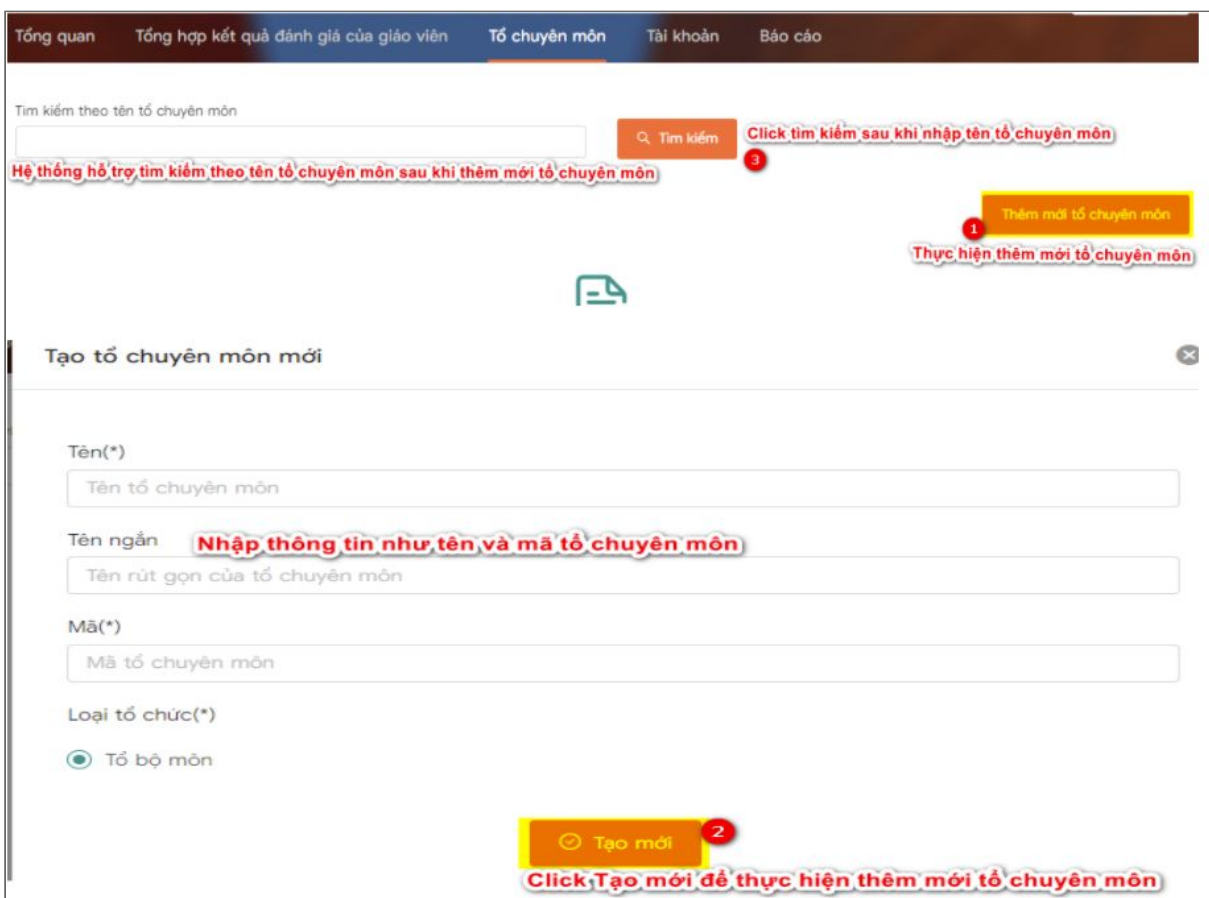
Tổng quan Tổng hợp kết quả đánh giá của giáo viên Tổ chuyên môn Tài khoản Báo cáo

Tìm kiếm theo tên tổ chuyên môn

Tìm kiếm

Click tìm kiếm sau khi nhập tên tổ chuyên môn

3

Hệ thống hỗ trợ tìm kiếm theo tên tổ chuyên môn sau khi thêm mới tổ chuyên môn

Thêm mới tổ chuyên môn

1

Thực hiện thêm mới tổ chuyên môn

Tạo tổ chuyên môn mới

Tên(*)

Tên tổ chuyên môn

Tên ngắn

Nhập thông tin như tên và mã tổ chuyên môn

Tên rút gọn của tổ chuyên môn

Mã(*)

Mã tổ chuyên môn

Loại tổ chức(*)

Tổ bộ môn

Tạo mới

2

Click Tạo mới để thực hiện thêm mới tổ chuyên môn